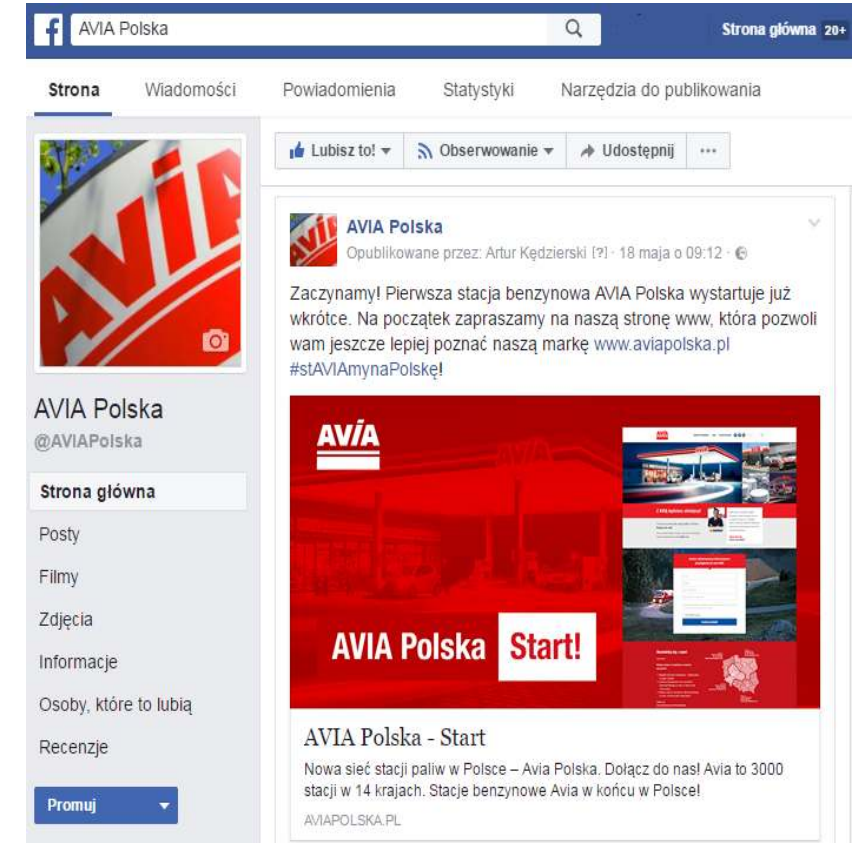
AVIA Polska

Strona główna 20+

Strona Wiadomości Powiadomienia Statystyki Narzędzia do publikowania

AVIA

AVIA Polska
@AVIAPolska

Strona główna
Posty
Filmy
Zdjęcia
Informacje
Osoby, które to lubią
Recenzje

Promuj

Lubisz to! Obserwowanie Udostępnij ···

AVIA Polska
Opublikowane przez: Artur Kędzierski [?] · 18 maja o 09:12 ·

Zaczynamy! Pierwsza stacja benzynowa AVIA Polska wystartuje już wkrótce. Na początek zapraszamy na naszą stronę www, która pozwoli wam jeszcze lepiej poznać naszą markę www.aviapolska.pl #stAVIAmynaPolskę!

AVIA

AVIA Polska Start!

AVIA Polska - Start
Nowa sieć stacji paliw w Polsce – Avia Polska. Dołącz do nas! Avia to 3000 stacji w 14 krajach. Stacje benzynowe Avia w końcu w Polsce!
AVIAPOLSKA.PL